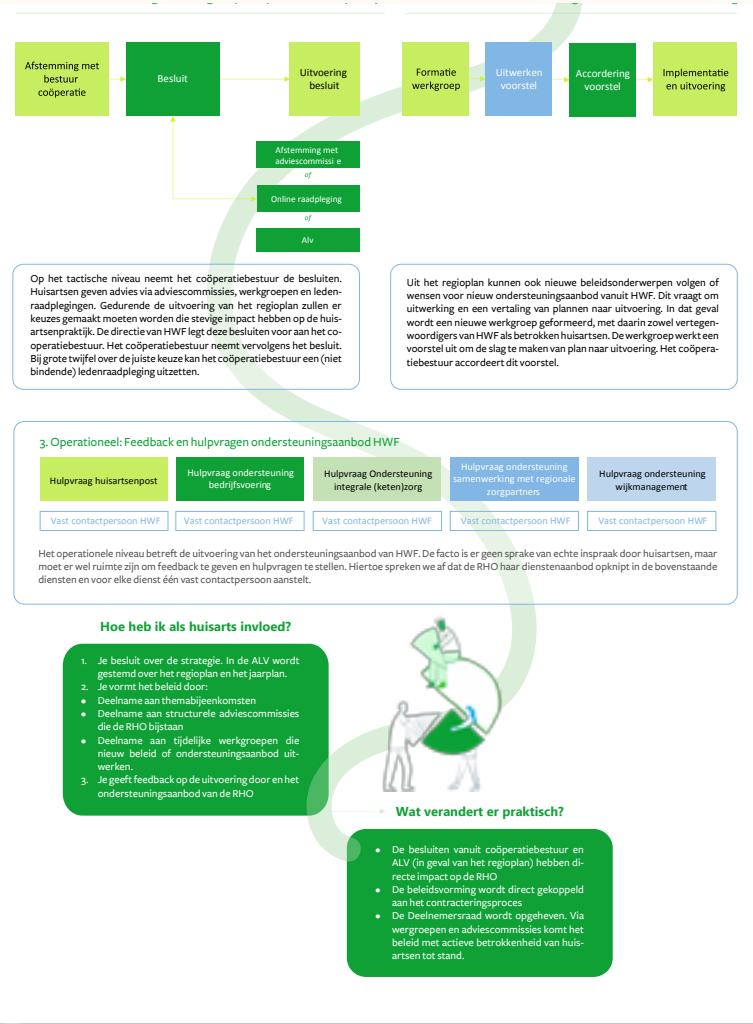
Afstemming met bestuur coöperatie

Besluit

Uitvoering besluit

Afstemming met adviescommissi e

of

Online raadpleging

of

Alv

Formatie werkgroep

Uitwerken voorstel

Accordering voorstel

Implementatie en uitvoering

Op het tactische niveau neemt het coöperatiebestuur de besluiten. Huisartsen geven advies via adviescommissies, werkgroepen en ledenraadplegingen. Gedurende de uitvoering van het regioplan zullen er keuzes gemaakt moeten worden die stevige impact hebben op de huisartsenpraktijk. De directie van HWF legt deze besluiten voor aan het coöperatiebestuur. Het coöperatiebestuur neemt vervolgens het besluit. Bij grote twijfel over de juiste keuze kan het coöperatiebestuur een (niet bindende) ledenraadpleging uitzetten.

Uit het regioplan kunnen ook nieuwe beleidsonderwerpen volgen of wensen voor nieuw ondersteuningsaanbod vanuit HWF. Dit vraagt om uitwerking en een vertaling van plannen naar uitvoering. In dat geval wordt een nieuwe werkgroep geformeerd, met daarin zowel vertegenwoordigers van HWF als betrokken huisartsen. De werkgroep werkt een voorstel uit om de slag te maken van plan naar uitvoering. Het coöperatiebestuur accordeert dit voorstel.

3. Operationeel: Feedback en hulpvragen ondersteuningsaanbod HWF

Hulpvraag huisartsenpost

Hulpvraag ondersteuning bedrijfsvoering

Hulpvraag Ondersteuning integrale (keten)zorg

Hulpvraag ondersteuning samenwerking met regionale zorgpartners

Hulpvraag ondersteuning wijkmanagement

Vast contactpersoon HWF

Vast contactpersoon HWF

Vast contactpersoon HWF

Vast contactpersoon HWF

Vast contactpersoon HWF

Het operationele niveau betreft de uitvoering van het ondersteuningsaanbod van HWF. De facto is er geen sprake van echte inspraak door huisartsen, maar moet er wel ruimte zijn om feedback te geven en hulpvragen te stellen. Hiertoe spreken we af dat de RHO haar dienstenaanbod opknipt in de bovenstaande diensten en voor elke dienst één vast contactpersoon aanstelt.

Hoe heb ik als huisarts invloed?

1. Je besluit over de strategie. In de ALV wordt gestemd over het regioplan en het jaarplan.
2. Je vormt het beleid door:
• Deelname aan themabijeenkomsten
• Deelname aan structurele adviescommissies die de RHO bijstaan
• Deelname aan tijdelijke werkgroepen die nieuw beleid of ondersteuningsaanbod uitwerken.
3. Je geeft feedback op de uitvoering door en het ondersteuningsaanbod van de RHO

Wat verandert er praktisch?

• De besluiten vanuit coöperatiebestuur en ALV (in geval van het regioplan) hebben directe impact op de RHO
• De beleidsvorming wordt direct gekoppeld aan het contracteringsproces
• De Deelnemersraad wordt opgeheven. Via wergroepen en adviescommissies komt het beleid met actieve betrokkenheid van huisartsen tot stand.